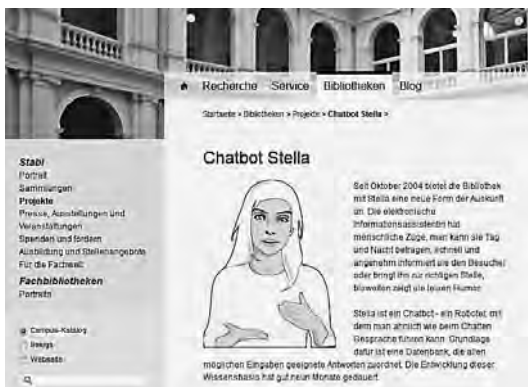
Recherche Service Bibliotheken Blog

Startseite » Bibliotheken » Projekte » Chatbot Stella »

Stabi
Porträt
Sammlungen
Projekte
Presse, Ausstellungen und Veranstaltungen
Spenden und fördern
Ausbildung und Stellenangebote
Für die Fachwelt

Fachbibliotheken
Porträts

Campus-Katalog
Beluga
Webseite

Chatbot Stella

Seit Oktober 2004 bietet die Bibliothek mit Stella eine neue Form der Auskunft an. Die elektronische Informationsassistentin hat menschliche Züge, man kann sie Tag und Nacht befragen, schnell und angenehm informiert sie den Besucher oder bringt ihn zur richtigen Stelle, bisweilen zeigt sie leisen Humor.

Stella ist ein Chatbot - ein Roboter, mit dem man ähnlich wie beim Chatten Gespräche führen kann. Grundlage dafür ist eine Datenbank, die allen möglichen Eingaben geeignete Antworten zuordnet. Die Entwicklung dieser Wissensbasis hat gut neun Monate gedauert.